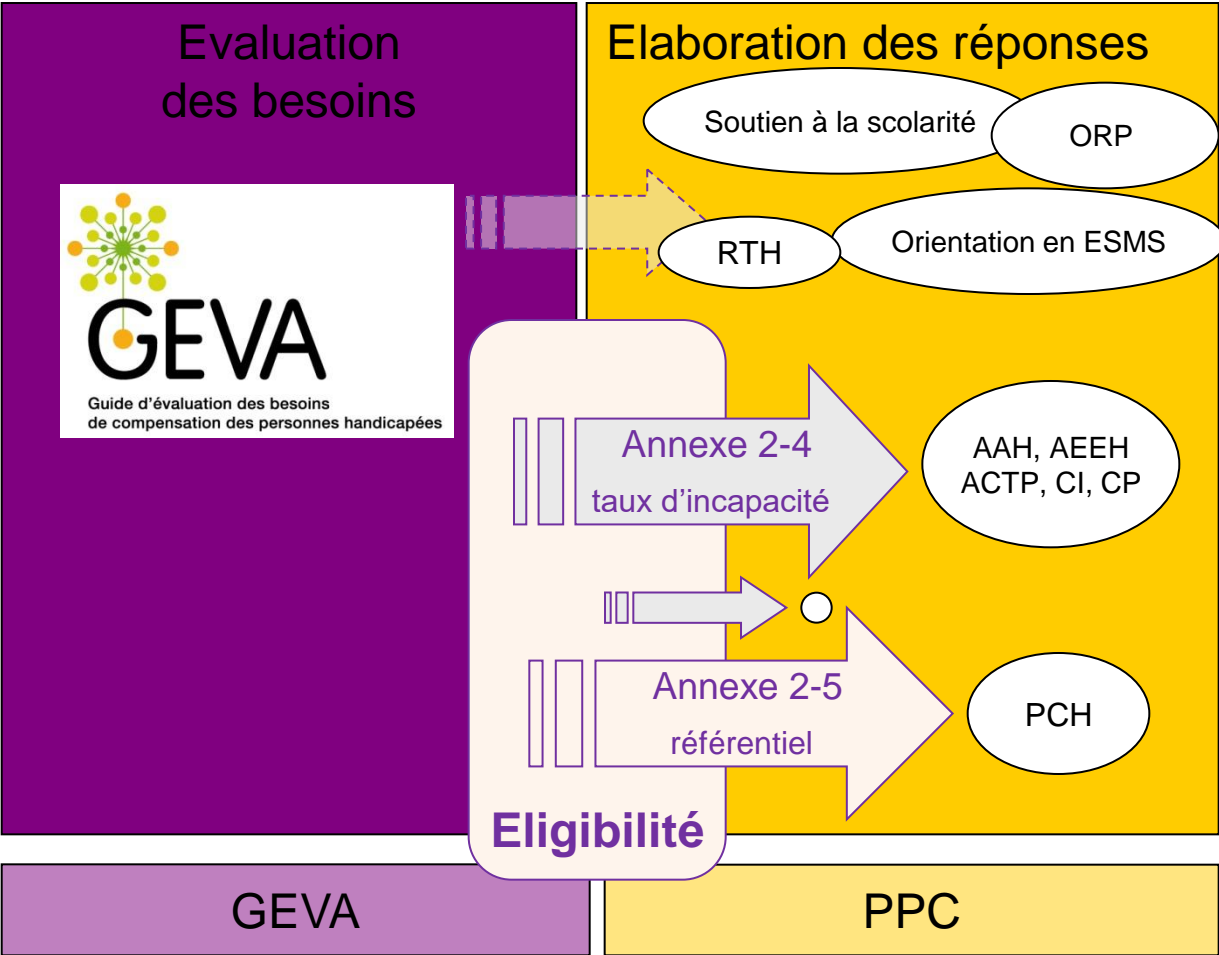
Evaluation des besoins

Elaboration des réponses

Soutien à la scolarité

ORP

RTH

Orientation en ESMS

GEVA
Guide d'évaluation des besoins de compensation des personnes handicapées

Annexe 2-4
taux d'incapacité

AAH, AEEH
ACTP, CI, CP

Annexe 2-5
référentiel

PCH

Eligibilité

GEVA

PPC